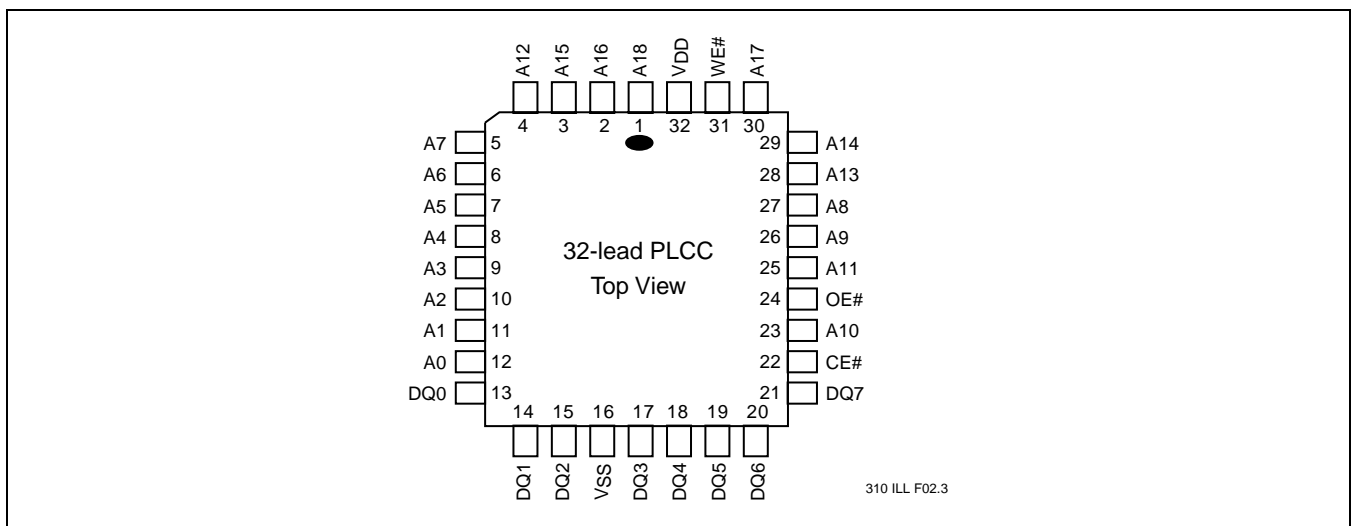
A12 A15 A16 A18 VDD WE# A17

4 3 2 1 32 31 30

A7 5
A6 6
A5 7
A4 8
A3 9
A2 10
A1 11
A0 12
DQ0 13

32-lead PLCC
Top View

29 A14
28 A13
27 A8
26 A9
25 A11
24 OE#
23 A10
22 CE#
21 DQ7

14 15 16 17 18 19 20

DQ1 DQ2 VSS DQ3 DQ4 DQ5 DQ6

310 ILL F02.3